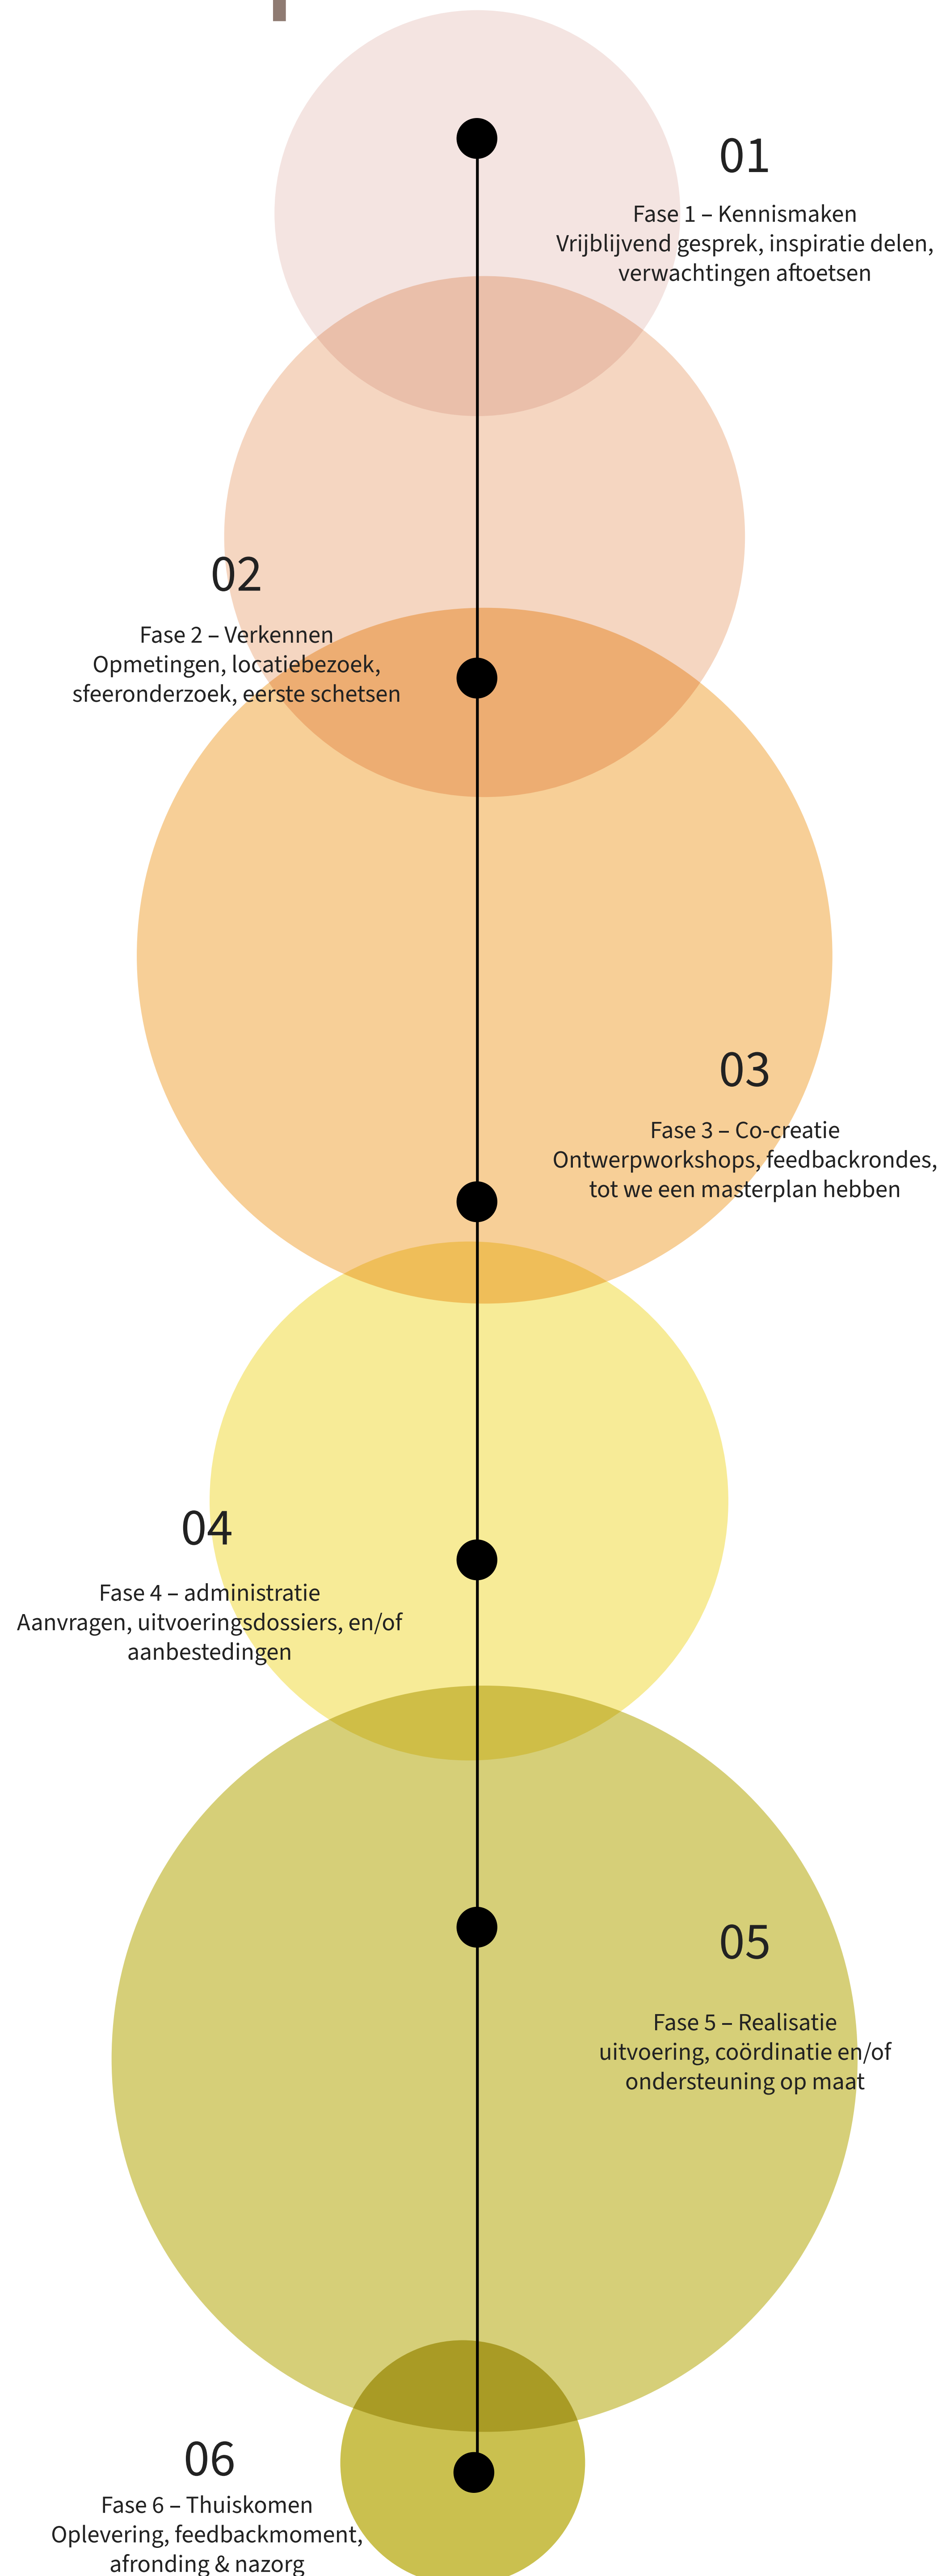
01
Fase 1 – Kennismaken
Vrijblijvend gesprek, inspiratie delen, verwachtingen aftoetsen

02
Fase 2 – Verkennen
Opmetingen, locatiebezoek, sfeeronderzoek, eerste schetsen

03
Fase 3 – Co-creatie
Ontwerpworkshops, feedbackrondes, tot we een masterplan hebben

04
Fase 4 – administratie
Aanvragen, uitvoeringsdossiers, en/of aanbestedingen

05
Fase 5 – Realisatie
uitvoering, coördinatie en/of ondersteuning op maat

06
Fase 6 – Thuiskomen
Oplevering, feedbackmoment, afronding & nazorg